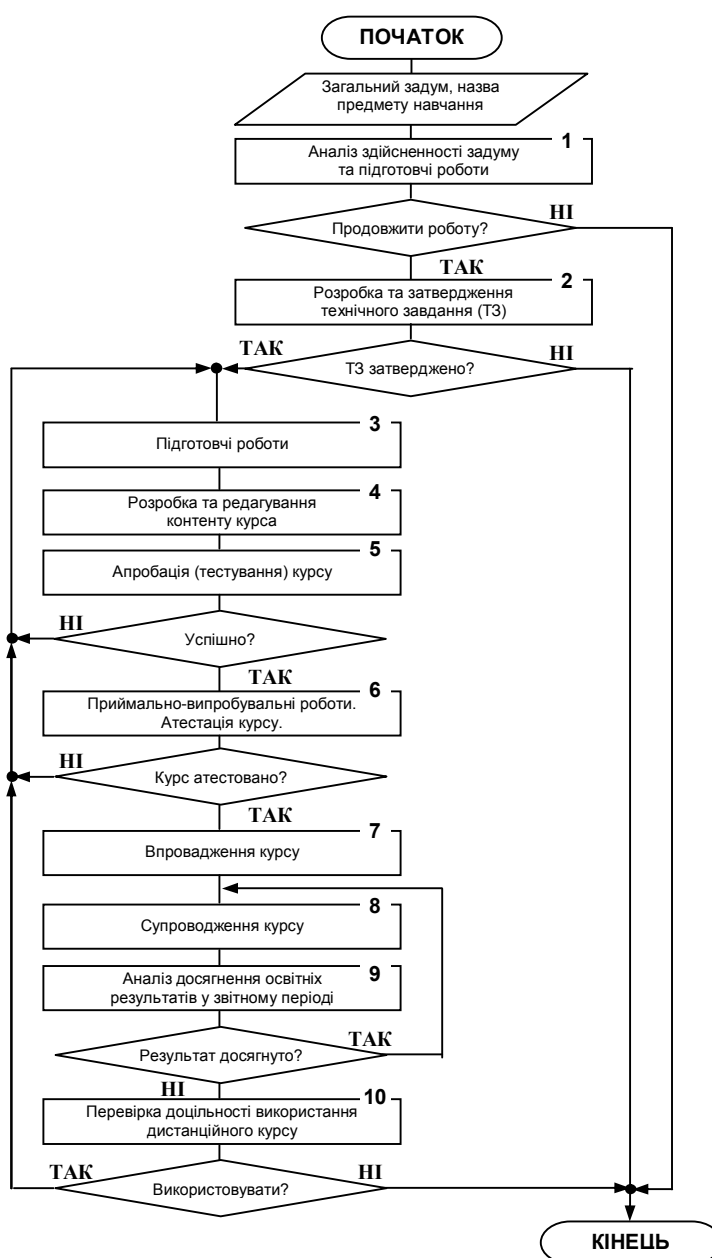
ПОЧАТОК

Загальний задум, назва предмету навчання

1
Аналіз здійсненності задуму та підготовчі роботи

Продовжити роботу?
НІ
ТАК

2
Розробка та затвердження технічного завдання (ТЗ)

ТАК
ТЗ затверджено?
НІ

3
Підготовчі роботи

4
Розробка та редагування контенту курса

5
Апробація (тестування) курсу

НІ
Успішно?
ТАК

6
Приймально-випробувальні роботи. Атестація курсу.

НІ
Курс атестовано?
ТАК

7
Впровадження курсу

8
Супроводження курсу

9
Аналіз досягнення освітніх результатів у звітному періоді

Результат досягнуто?
ТАК
НІ

10
Перевірка доцільності використання дистанційного курсу

ТАК
Використовувати?
НІ

КІНЕЦЬ